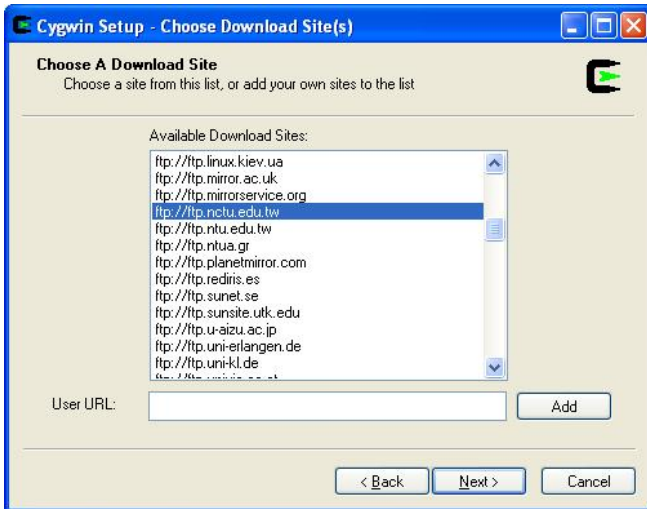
Cygwin Setup - Choose Download Site(s)

Choose A Download Site
Choose a site from this list, or add your own sites to the list

Available Download Sites:

ftp://ftp.linux.kiev.ua
ftp://ftp.mirror.ac.uk
ftp://ftp.mirrorservice.org
ftp://ftp.nctu.edu.tw
ftp://ftp.ntu.edu.tw
ftp://ftp.ntua.gr
ftp://ftp.planetmirror.com
ftp://ftp.rediris.es
ftp://ftp.sunet.se
ftp://ftp.sunsite.utk.edu
ftp://ftp.u-aizu.ac.jp
ftp://ftp.uni-erlangen.de
ftp://ftp.uni-kl.de
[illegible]

User URL:

Add

< Back

Next >

Cancel